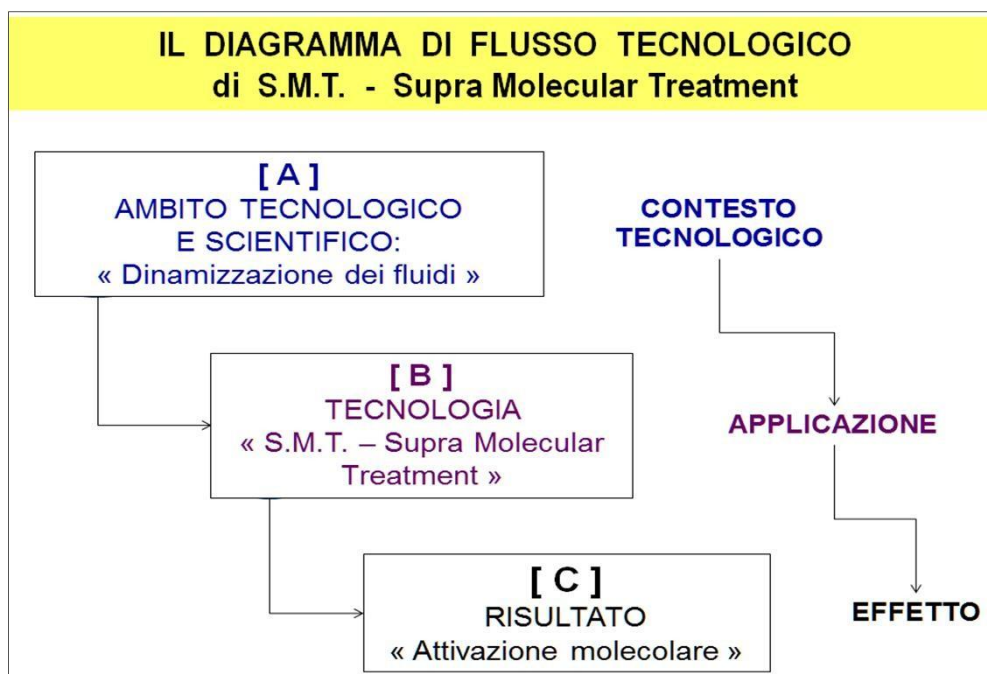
IL DIAGRAMMA DI FLUSSO TECNOLOGICO
di S.M.T. - Supra Molecular Treatment

[ A ]
AMBITO TECNOLOGICO
E SCIENTIFICO:
« Dinamizzazione dei fluidi »

CONTESTO
TECNOLOGICO

[ B ]
TECNOLOGIA
« S.M.T. – Supra Molecular Treatment »

APPLICAZIONE

[ C ]
RISULTATO
« Attivazione molecolare »

EFFETTO